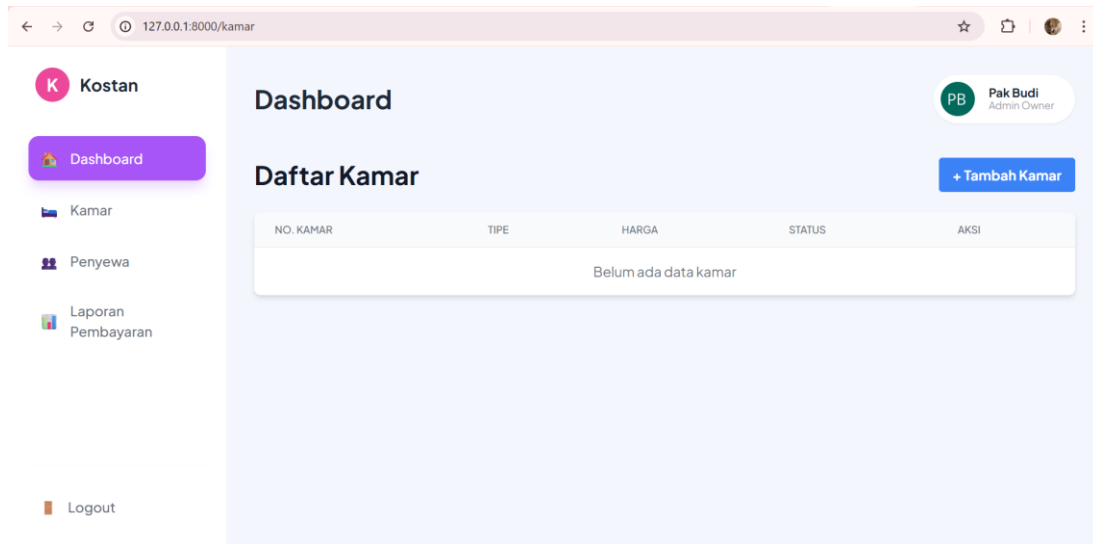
127.0.0.1:8000/kamar

K Kostan

Dashboard

Kamar

Penyewa

Laporan Pembayaran

Logout

Dashboard

PB Pak Budi Admin Owner

Daftar Kamar

+ Tambah Kamar

| NO. KAMAR | TIPE | HARGA | STATUS | AKSI |
|---|---|---|---|---|
| Belum ada data kamar | | | | |